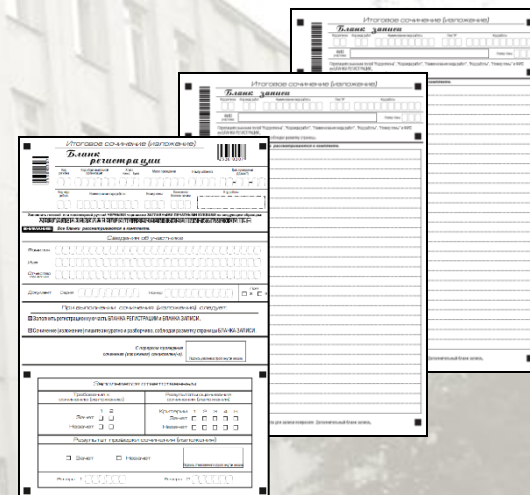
Итоговое сочинение (изложение)
Бланк записи

Итоговое сочинение (изложение)
Бланк записи

Итоговое сочинение (изложение)
Бланк регистрации

Сведения об участнике
Фамилия
Имя
Отчество
Документ Серия Номер

При выполнении сочинения (изложения) следует:
Заполнить регистрационную часть БЛАНКА РЕГИСТРАЦИИ и БЛАНКА ЗАПИСИ.
Сочинение (изложение) пишите аккуратно и разборчиво, соблюдая разметку страницы БЛАНКА ЗАПИСИ.

Заполняется ответственным
Требования к сочинению (изложению)
Критерии оценивания
Зачет
Незачет
Результат проверки сочинения (изложения)
Зачет
Незачет